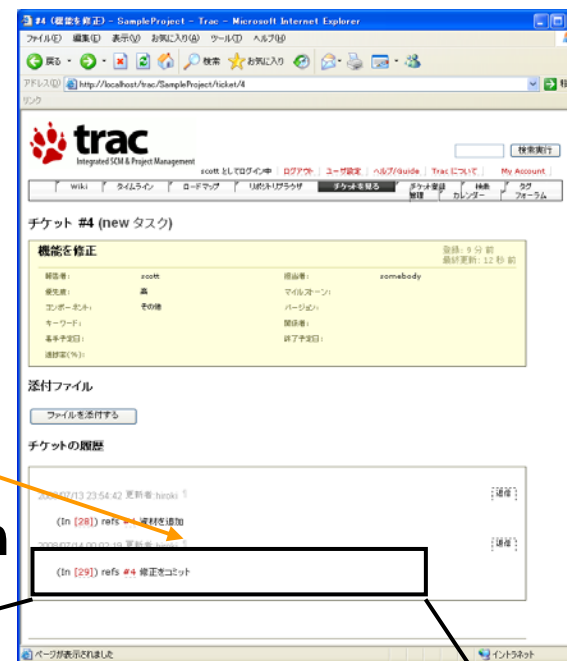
#4 (機能を修正) - SampleProject - Trac - Microsoft Internet Explorer
ファイル(F) 編集(E) 表示(V) お気に入り(A) ツール(T) ヘルプ(H)
戻る 検索 お気に入り
アドレス(D) http://localhost/trac/SampleProject/ticket/4
リンク

trac
Integrated SCM & Project Management
検索実行
scott としてログイン中 | ログアウト | ユーザ設定 | ヘルプ/Guide | Trac について | My Account
Wiki | タイムライン | ロードマップ | リポジトリブラウザ | チケットを見る | チケット登録 | 検索 | タグ | 管理 | カレンダー | フォーラム

チケット #4 (new タスク)

機能を修正
登録: 9 分 前
最終更新: 12 秒 前

| 報告者: | scott | 担当者: | somebody |
|---|---|---|---|
| 優先度: | 高 | マイルストーン: | |
| コンポーネント: | その他 | バージョン: | |
| キーワード: | | 関係者: | |
| 着手予定日: | | 終了予定日: | |
| 進捗率(%): | | | |

添付ファイル

ファイルを添付する

チケットの履歴

2008/07/13 23:54:42 更新者: heoki
返信
(In [28]) refs #4 資料を追加
2008/07/14 00:02:19 更新者: heoki
返信
(In [29]) refs #4 修正をコミット

ページが表示されました
イントラネット